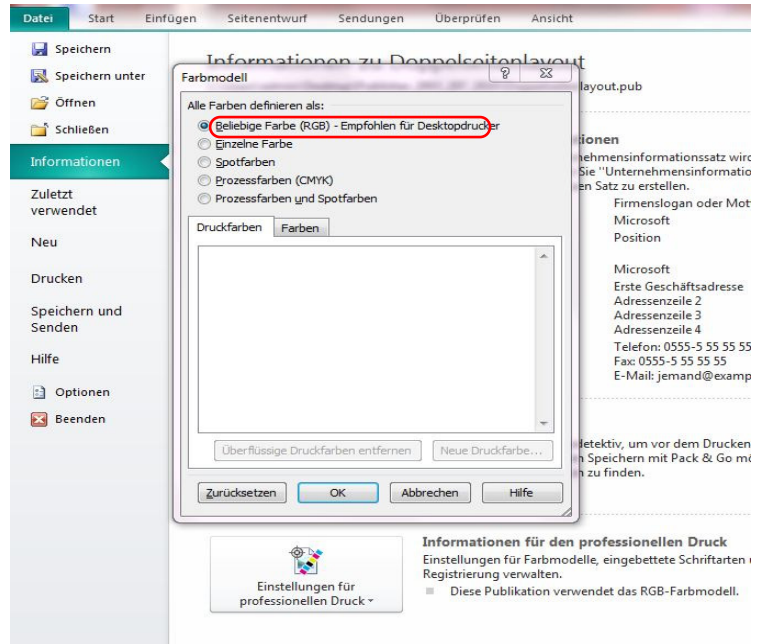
Datei Start Einfügen Seitenentwurf Sendungen Überprüfen Ansicht

Speichern
Speichern unter
Öffnen
Schließen
Informationen
Zuletzt verwendet
Neu
Drucken
Speichern und Senden
Hilfe
Optionen
Beenden

Informationen zu Doppelseitenlayout
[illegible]layout.pub

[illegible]ionen
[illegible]nehmensinformationssatz wird
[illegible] Sie "Unternehmensinformatio
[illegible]n Satz zu erstellen.
Firmenslogan oder Mot
Microsoft
Position

Microsoft
Erste Geschäftsadresse
Adressenzeile 2
Adressenzeile 3
Adressenzeile 4
Telefon: 0555-5 55 55 55
Fax: 0555-5 55 55 55
E-Mail: jemand@examp

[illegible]detektiv, um vor dem Drucken
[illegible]n Speichern mit Pack & Go mö
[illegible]n zu finden.

Farbmodell
?
Alle Farben definieren als:
Beliebige Farbe (RGB) - Empfohlen für Desktopdrucker
Einzelne Farbe
Spotfarben
Prozessfarben (CMYK)
Prozessfarben und Spotfarben
Druckfarben
Farben
Überflüssige Druckfarben entfernen
Neue Druckfarbe...
Zurücksetzen
OK
Abbrechen
Hilfe

Einstellungen für professionellen Druck

Informationen für den professionellen Druck
Einstellungen für Farbmodelle, eingebettete Schriftarten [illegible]
Registrierung verwalten.
Diese Publikation verwendet das RGB-Farbmodell.